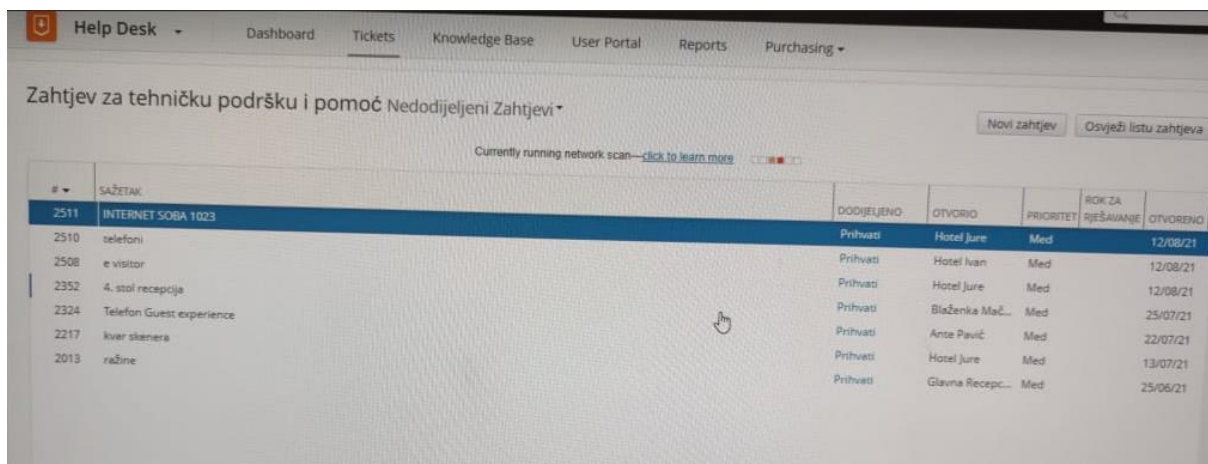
Help Desk ▾ Dashboard Tickets Knowledge Base User Portal Reports Purchasing ▾

Zahtjev za tehničku podršku i pomoć Nedodijeljeni Zahtjevi ▾

Novi zahtjev Osvježi listu zahtjeva

Currently running network scan—click to learn more

| # ▾ | SAŽETAK | DODIJELJENO | OTVORIO | PRIORITET | ROK ZA RJEŠAVANJE | OTVORENO |
|---|---|---|---|---|---|---|
| 2511 | INTERNET SOBA 1023 | Prihvati | Hotel Jure | Med | | 12/08/21 |
| 2510 | telefoni | Prihvati | Hotel Ivan | Med | | 12/08/21 |
| 2508 | e visitor | Prihvati | Hotel Jure | Med | | 12/08/21 |
| 2352 | 4. stol recepcija | Prihvati | Blaženka Mač... | Med | | 25/07/21 |
| 2324 | Telefon Guest experience | Prihvati | Ante Pavić | Med | | 22/07/21 |
| 2217 | kvar skenera | Prihvati | Hotel Jure | Med | | 13/07/21 |
| 2013 | ražine | Prihvati | Glavna Recepc... | Med | | 25/06/21 |